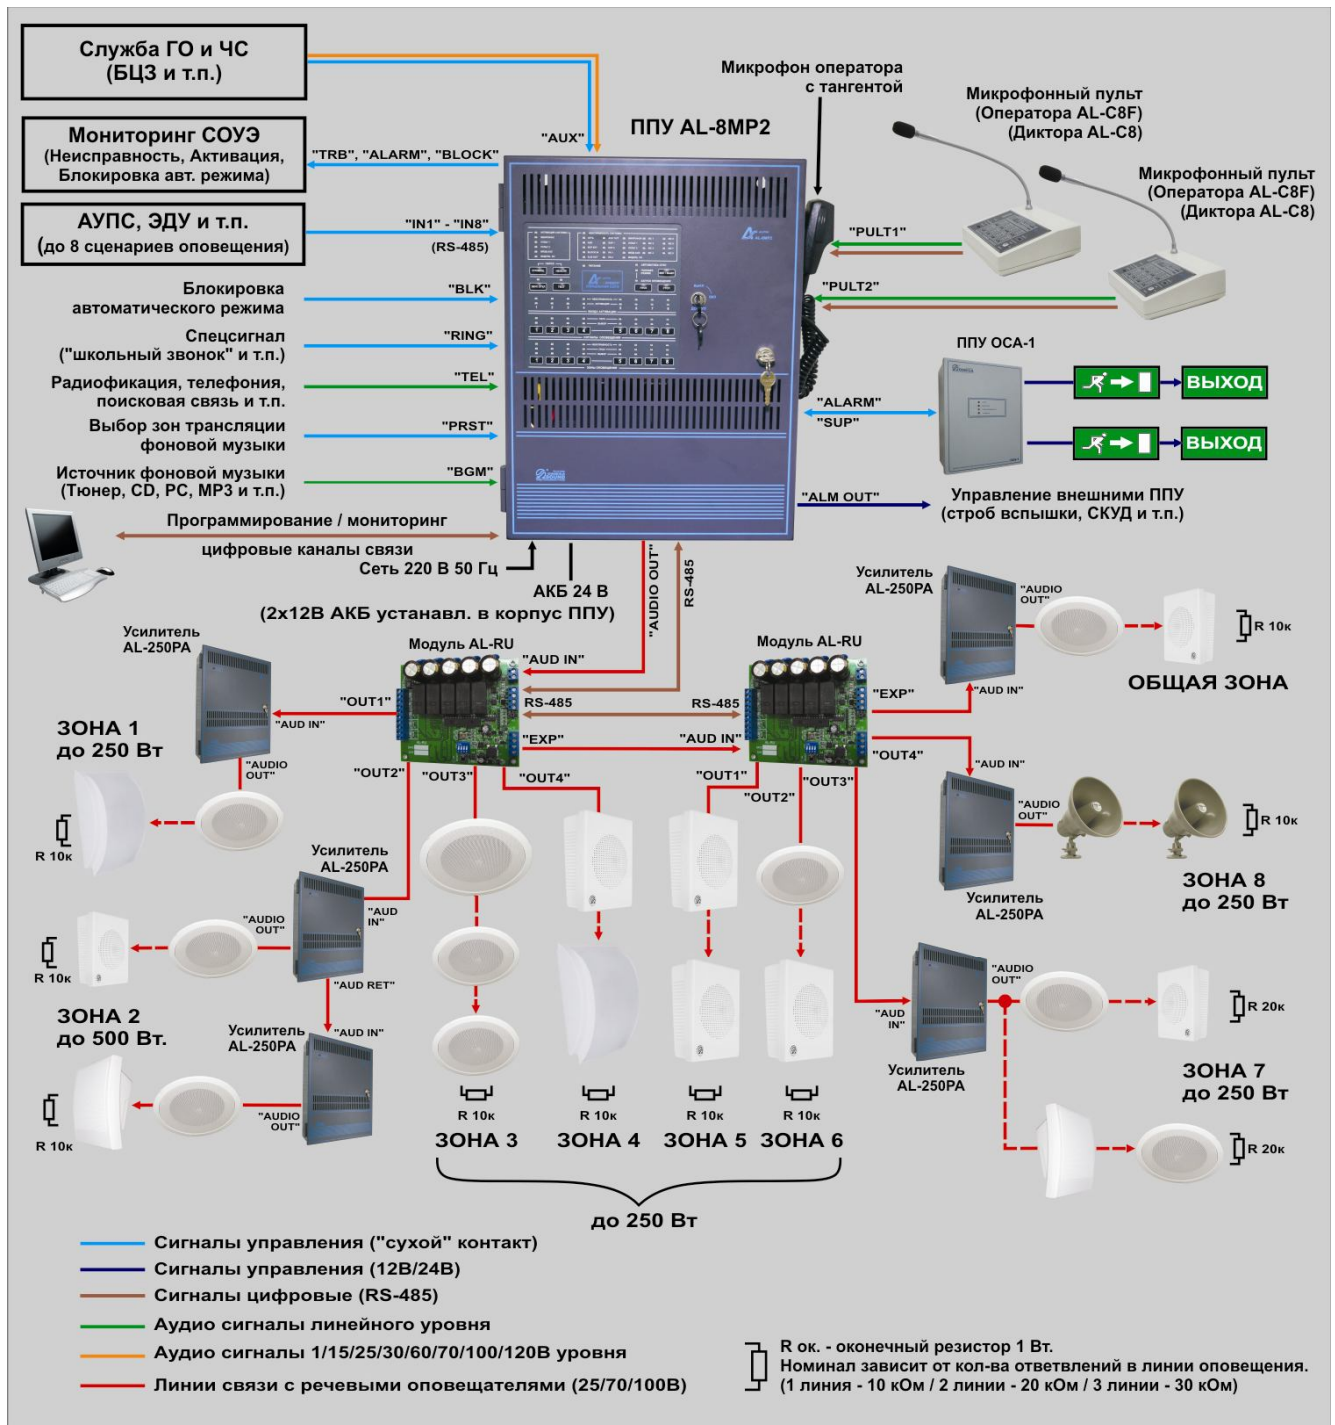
Служба ГО и ЧС
(БЦЗ и т.п.)

Мониторинг СОУЭ
(Неисправность, Активация, Блокировка авт. режима)

АУПС, ЭДУ и т.п.
(до 8 сценариев оповещения)

"AUX"

ППУ AL-8MP2

Микрофон оператора с тангентой

Микрофонный пульт
(Оператора AL-C8F)
(Диктора AL-C8)

Микрофонный пульт
(Оператора AL-C8F)
(Диктора AL-C8)

"TRB", "ALARM", "BLOCK"

"IN1" - "IN8"
(RS-485)

"PULT1"

"PULT2"

Блокировка автоматического режима "BLK"

Спецсигнал ("школьный звонок" и т.п.) "RING"

Радиофикация, телефония, поисковая связь и т.п. "TEL"

Выбор зон трансляции фоновой музыки "PRST"

Источник фоновой музыки (Тюнер, CD, PC, MP3 и т.п.) "BGM"

ППУ ОСА-1

ВЫХОД

ВЫХОД

"ALARM"
"SUP"

"ALM OUT"

Управление внешними ППУ
(строб вспышки, СКУД и т.п.)

Программирование / мониторинг

цифровые каналы связи

Сеть 220 В 50 Гц

АКБ 24 В
(2х12В АКБ устанавл. в корпус ППУ)

"AUDIO OUT"

RS-485

Усилитель AL-250PA

"AUDIO OUT"

R 10к

ОБЩАЯ ЗОНА

Модуль AL-RU

Модуль AL-RU

"AUD IN"

RS-485

RS-485

"EXP"

"AUD IN"

Усилитель AL-250PA

"OUT1"

"AUD IN"

ЗОНА 1
до 250 Вт

"AUDIO OUT"

"EXP"

"AUD IN"

"OUT4"

"AUD IN"

"OUT2"

"OUT3"

"OUT4"

"OUT1"

"OUT2"

"OUT3"

R 10к

"AUDIO OUT"

R 10к

Усилитель AL-250PA

Усилитель AL-250PA

ЗОНА 8
до 250 Вт

"AUDIO OUT"

"AUD IN"

R 10к

"AUD RET"

"AUDIO OUT"

"AUD IN"

R 20к

ЗОНА 2
до 500 Вт.

Усилитель AL-250PA

"AUD IN"

Усилитель AL-250PA

ЗОНА 7
до 250 Вт

"AUDIO OUT"

R 10к

R 20к

R 10к

R 10к

R 10к

R 10к

ЗОНА 3   ЗОНА 4   ЗОНА 5   ЗОНА 6

до 250 Вт

Сигналы управления ("сухой" контакт)
Сигналы управления (12В/24В)
Сигналы цифровые (RS-485)
Аудио сигналы линейного уровня
Аудио сигналы 1/15/25/30/60/70/100/120В уровня
Линии связи с речевыми оповещателями (25/70/100В)

R ок. - оконечный резистор 1 Вт.
Номинал зависит от кол-ва ответвлений в линии оповещения.
(1 линия - 10 кОм / 2 линии - 20 кОм / 3 линии - 30 кОм)